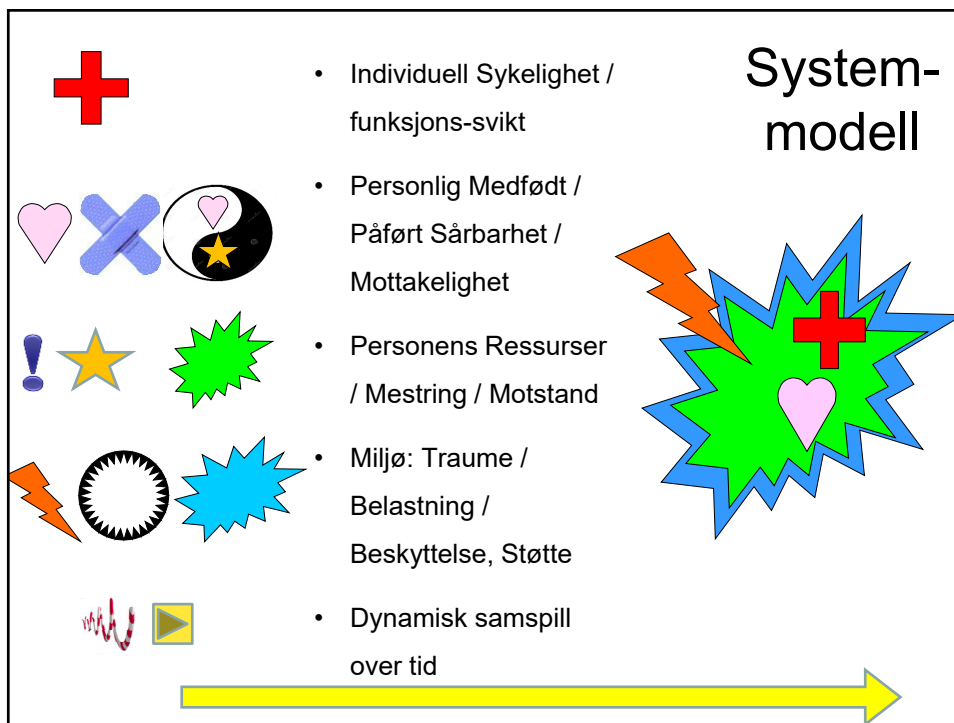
System-
modell

- Individuell Sykelighet / funksjons-svikt
- Personlig Medfødt / Påført Sårbarhet / Mottakelighet
- Personens Ressurser / Mestring / Motstand
- Miljø: Traume / Belastning / Beskyttelse, Støtte
- Dynamisk samspill over tid